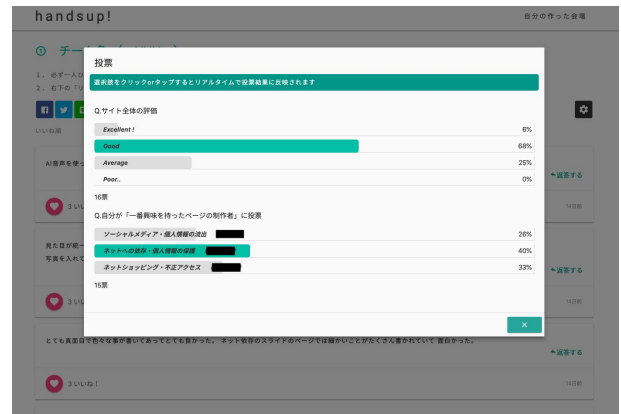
handsup!

自分の作った会場

投票

選択肢をクリックorタップするとリアルタイムで投票結果に反映されます

Q.サイト全体の評価

| | |
|---|---|
| Excellent ! | 6% |
| Good | 68% |
| Average | 25% |
| Poor.. | 0% |

16票

Q.自分が「一番興味を持ったページの制作者」に投票

| | |
|---|---|
| ソーシャルメディア・個人情報の流出 | 26% |
| ネットへの依存・個人情報の保護 | 40% |
| ネットショッピング・不正アクセス | 33% |

15票

×

AI音声を使っ

見た目が統一
写真を入れて

とても真面目で色々な事が書いてあってとても良かった。 ネット依存のスライドのページでは細かいことがたくさん書かれていて 面白かった。

返答する

3いいね!

14日前